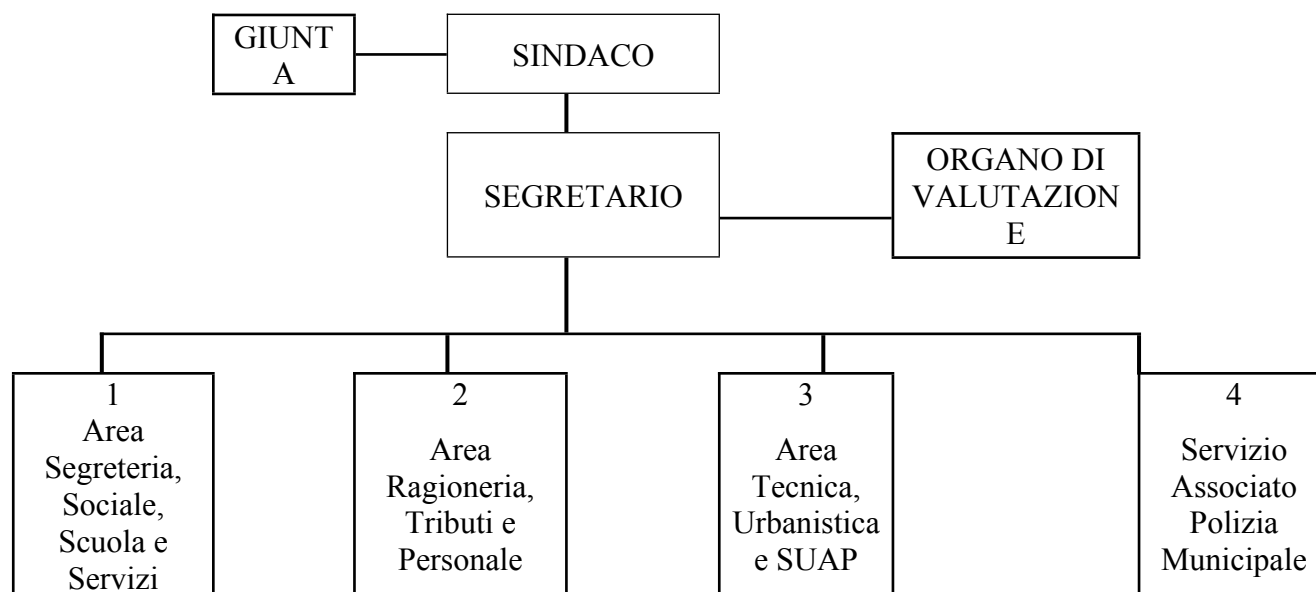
GIUNT A

SINDACO

SEGRETARIO

ORGANO DI VALUTAZION E

1 Area Segreteria, Sociale, Scuola e Servizi

2 Area Ragioneria, Tributi e Personale

3 Area Tecnica, Urbanistica e SUAP

4 Servizio Associato Polizia Municipale